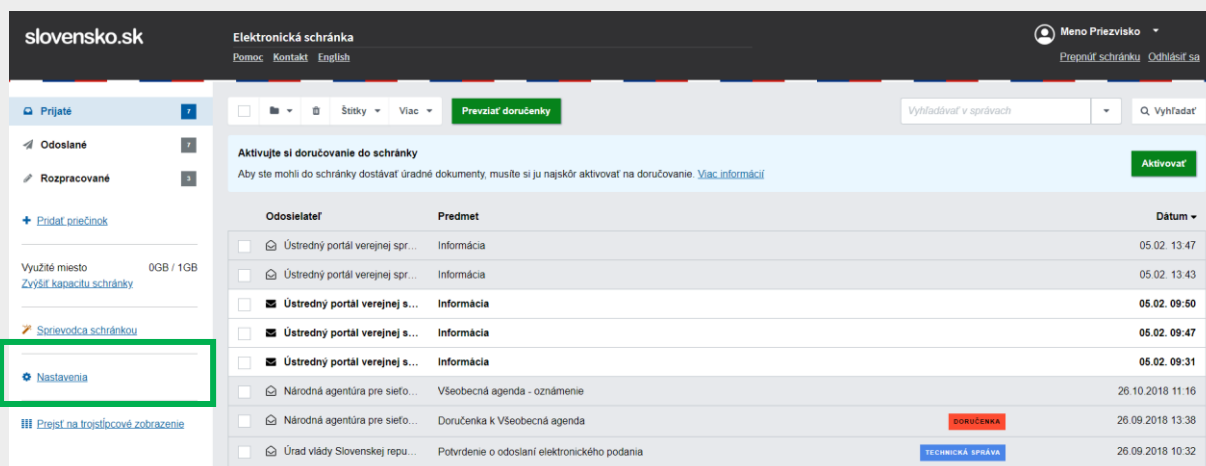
slovensko.sk

Elektronická schránka
Pomoc Kontakt English

Meno Priezvisko
Prepnúť schránku Odhlásiť sa

Prijaté 7
Odoslané 7
Rozpracované 3

+ Pridať priečinok

Využité miesto 0GB / 1GB
Zvýšiť kapacitu schránky

Sprievodca schránkou

Nastavenia

Prejsť na trojstĺpcové zobrazenie

Štítky Viac Prevziať doručenky

Vyhľadávať v správach

Vyhľadať

Aktivujte si doručovanie do schránky
Aby ste mohli do schránky dostávať úradné dokumenty, musíte si ju najskôr aktivovať na doručovanie. Viac informácií

Aktivovať

| Odosielateľ | Predmet | | Dátum |
|---|---|---|---|
| Ústredný portál verejnej spr... | Informácia | | 05.02. 13:47 |
| Ústredný portál verejnej spr... | Informácia | | 05.02. 13:43 |
| Ústredný portál verejnej s... | Informácia | | 05.02. 09:50 |
| Ústredný portál verejnej s... | Informácia | | 05.02. 09:47 |
| Ústredný portál verejnej s... | Informácia | | 05.02. 09:31 |
| Národná agentúra pre sieťo... | Všeobecná agenda - oznámenie | | 26.10.2018 11:16 |
| Národná agentúra pre sieťo... | Doručenka k Všeobecná agenda | DORUČENKA | 26.09.2018 13:38 |
| Úrad vlády Slovenskej repu... | Potvrdenie o odoslaní elektronického podania | TECHNICKÁ SPRÁVA | 26.09.2018 10:32 |